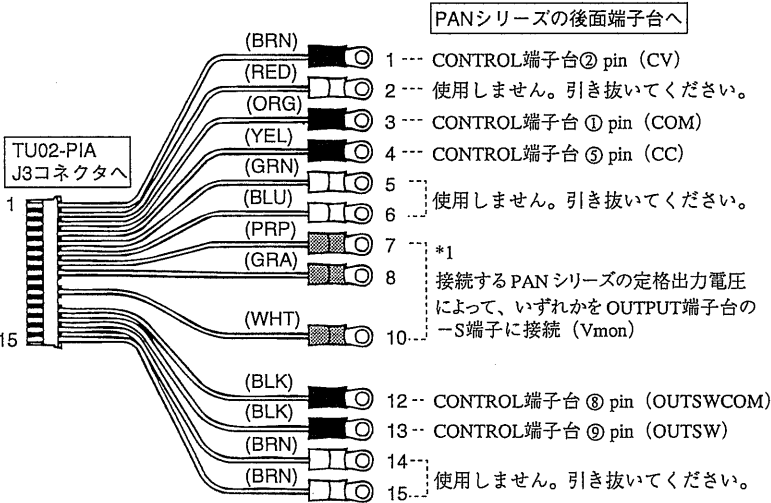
PANシリーズの後面端子台へ

TU02-PIA
J3コネクタへ

1

15

(BRN) 1 --- CONTROL端子台② pin（CV）

(RED) 2 --- 使用しません。引き抜いてください。

(ORG) 3 --- CONTROL端子台 ① pin（COM）

(YEL) 4 --- CONTROL端子台 ⑤ pin（CC）

(GRN) 5

(BLU) 6 使用しません。引き抜いてください。

(PRP) 7 *1

(GRA) 8 接続するPANシリーズの定格出力電圧によって、いずれかをOUTPUT端子台の－S端子に接続（Vmon）

(WHT) 10

(BLK) 12 -- CONTROL端子台 ⑧ pin（OUTSWCOM）

(BLK) 13 -- CONTROL端子台 ⑨ pin（OUTSW）

(BRN) 14

(BRN) 15 使用しません。引き抜いてください。